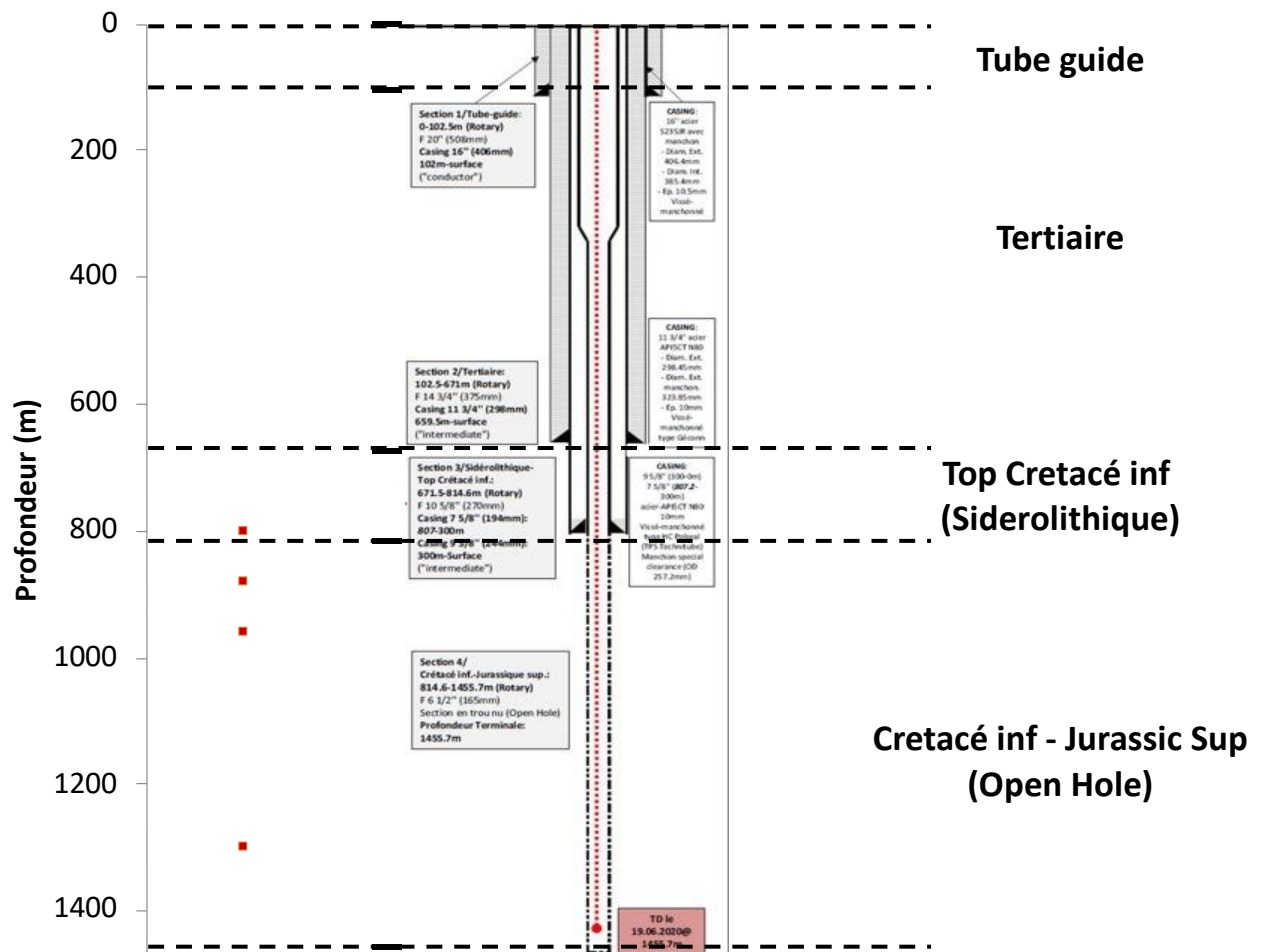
0
200
400
600
800
1000
1200
1400

Profondeur (m)

Tube guide

Tertiaire

Top Cretacé inf (Siderolithique)

Cretacé inf - Jurassic Sup (Open Hole)

Section 1/Tube-guide: 0-102.5m (Rotary) F 20" (508mm) Casing 16" (406mm) 102m-surface ("conductor")

CASING: 16" acier S235JR avec manchon - Diam. Ext. 406.4mm - Diam. Int. 385.4mm - Ep. 10.5mm Vissé-manchonné

CASING: 11 3/4" acier API5CT N80 - Diam. Ext. 298.45mm - Diam. Ext. manchon. 323.85mm - Ep. 10mm Vissé-manchonné type Géconn

Section 2/Tertiaire: 102.5-671m (Rotary) F 14 3/4" (375mm) Casing 11 3/4" (298mm) 659.5m-surface ("intermediate")

Section 3/Sidérolithique-Top Crétacé inf.: 671.5-814.6m (Rotary) F 10 5/8" (270mm) Casing 7 5/8" (194mm): 807-300m Casing 9 5/8" (244mm): 300m-Surface ("intermediate")

CASING: 9 5/8" (300-0m) 7 5/8" (807.2-300m) acier-API5CT N80 10mm Vissé-manchonné type HC Poland (TPS Technitube) Manchon special clearance (OD 257.2mm)

Section 4/ Crétacé inf.-Jurassique sup.: 814.6-1455.7m (Rotary) F 6 1/2" (165mm) Section en trou nu (Open Hole) Profondeur Terminale: 1455.7m

TD le 19.06.2020@ 1455.7m